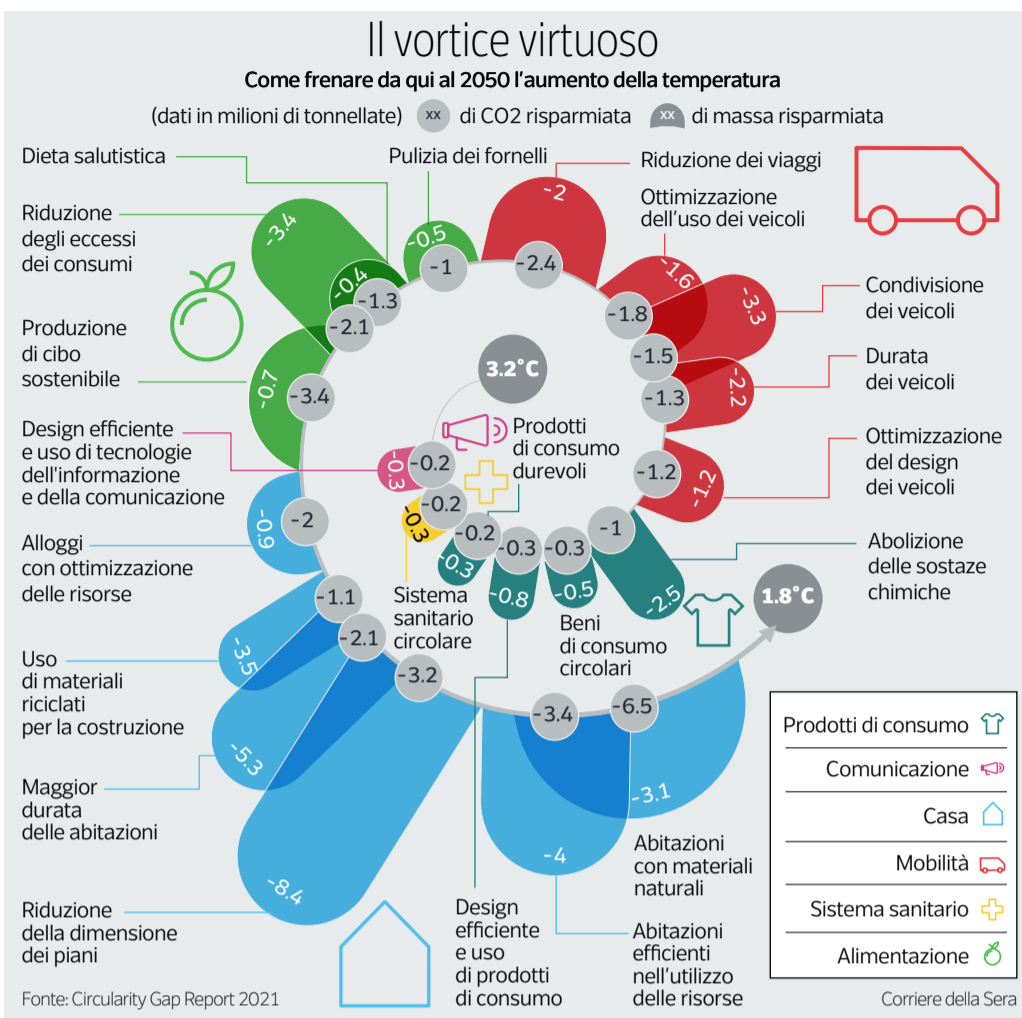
Il vortice virtuoso

Come frenare da qui al 2050 l'aumento della temperatura

(dati in milioni di tonnellate) xx di CO2 risparmiata xx di massa risparmiata

Dieta salutistica

Pulizia dei fornelli

Riduzione dei viaggi

Ottimizzazione dell'uso dei veicoli

Riduzione degli eccessi dei consumi

Produzione di cibo sostenibile

Condivisione dei veicoli

Durata dei veicoli

Design efficiente e uso di tecnologie dell'informazione e della comunicazione

Ottimizzazione del design dei veicoli

Alloggi con ottimizzazione delle risorse

Abolizione delle sostaze chimiche

Uso di materiali riciclati per la costruzione

Maggior durata delle abitazioni

Riduzione della dimensione dei piani

-3.4
-0.4
-1.3
-2.1
-0.5
-1
-2
-2.4
-1.6
-1.8
-3.3
-1.5
-2.2
-1.3
-1.2
-1.2
-0.7
-3.4
3.2°C
Prodotti di consumo durevoli
-0.3
-0.2
-0.2
-0.3
-0.9
-2
-0.2
-0.3
-0.3
-1
-0.3
-0.8
-0.5
-2.5
1.8°C
Sistema sanitario circolare
Beni di consumo circolari
-1.1
-3.5
-2.1
-3.2
-5.3
-3.4
-6.5
-3.1
-4
-8.4

Abitazioni con materiali naturali

Abitazioni efficienti nell'utilizzo delle risorse

Design efficiente e uso di prodotti di consumo

Prodotti di consumo
Comunicazione
Casa
Mobilità
Sistema sanitario
Alimentazione

Fonte: Circularity Gap Report 2021

Corriere della Sera